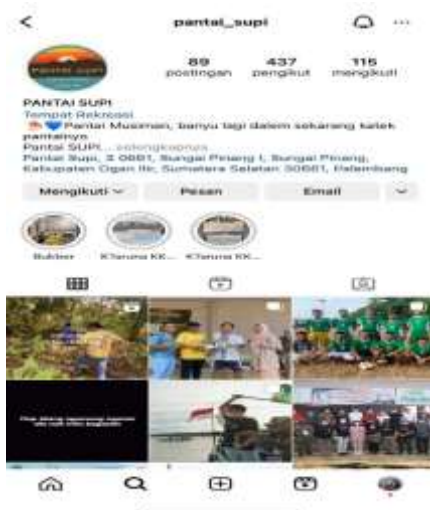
pantai_supi

89 postingan
437 pengikut
115 mengikuti

PANTAI SUPI
Tempat Rekreasi
Pantai Musiman, banyu lagi dalem sekarang kelek pantainya
Pantai SUPI... selengkapnya
Pantai Supi, 3. 0661, Sungai Pinang I, Sungai Pinang, Kabupaten Ogan Ilir, Sumatera Selatan 30661, Palembang

Mengikuti
Pesan
Email

Bukber
KTaruna KK...
KTaruna KK...

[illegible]